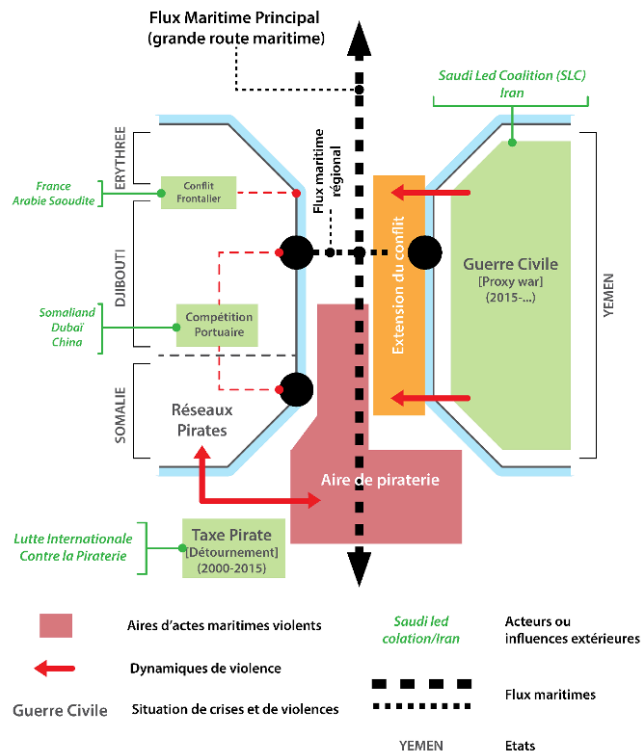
Flux Maritime Principal
(grande route maritime)

Saudi Led Coalition (SLC)
Iran

ERYTHREE

France
Arabie Saoudite

Conflit Frontalier

Flux maritime régional

DJIBOUTI

Somaliland
Dubaï
China

Compétition Portuaire

Extension du conflit

Guerre Civile
[Proxy war]
(2015-...)

YEMEN

SOMALIE

Réseaux Pirates

Aire de piraterie

Lutte Internationale Contre la Piraterie

Taxe Pirate
[Détournement]
(2000-2015)

Aires d'actes maritimes violents

Dynamiques de violence

Guerre Civile

Situation de crises et de violences

Saudi led colation/Iran

Acteurs ou influences extérieures

Flux maritimes

YEMEN

Etats